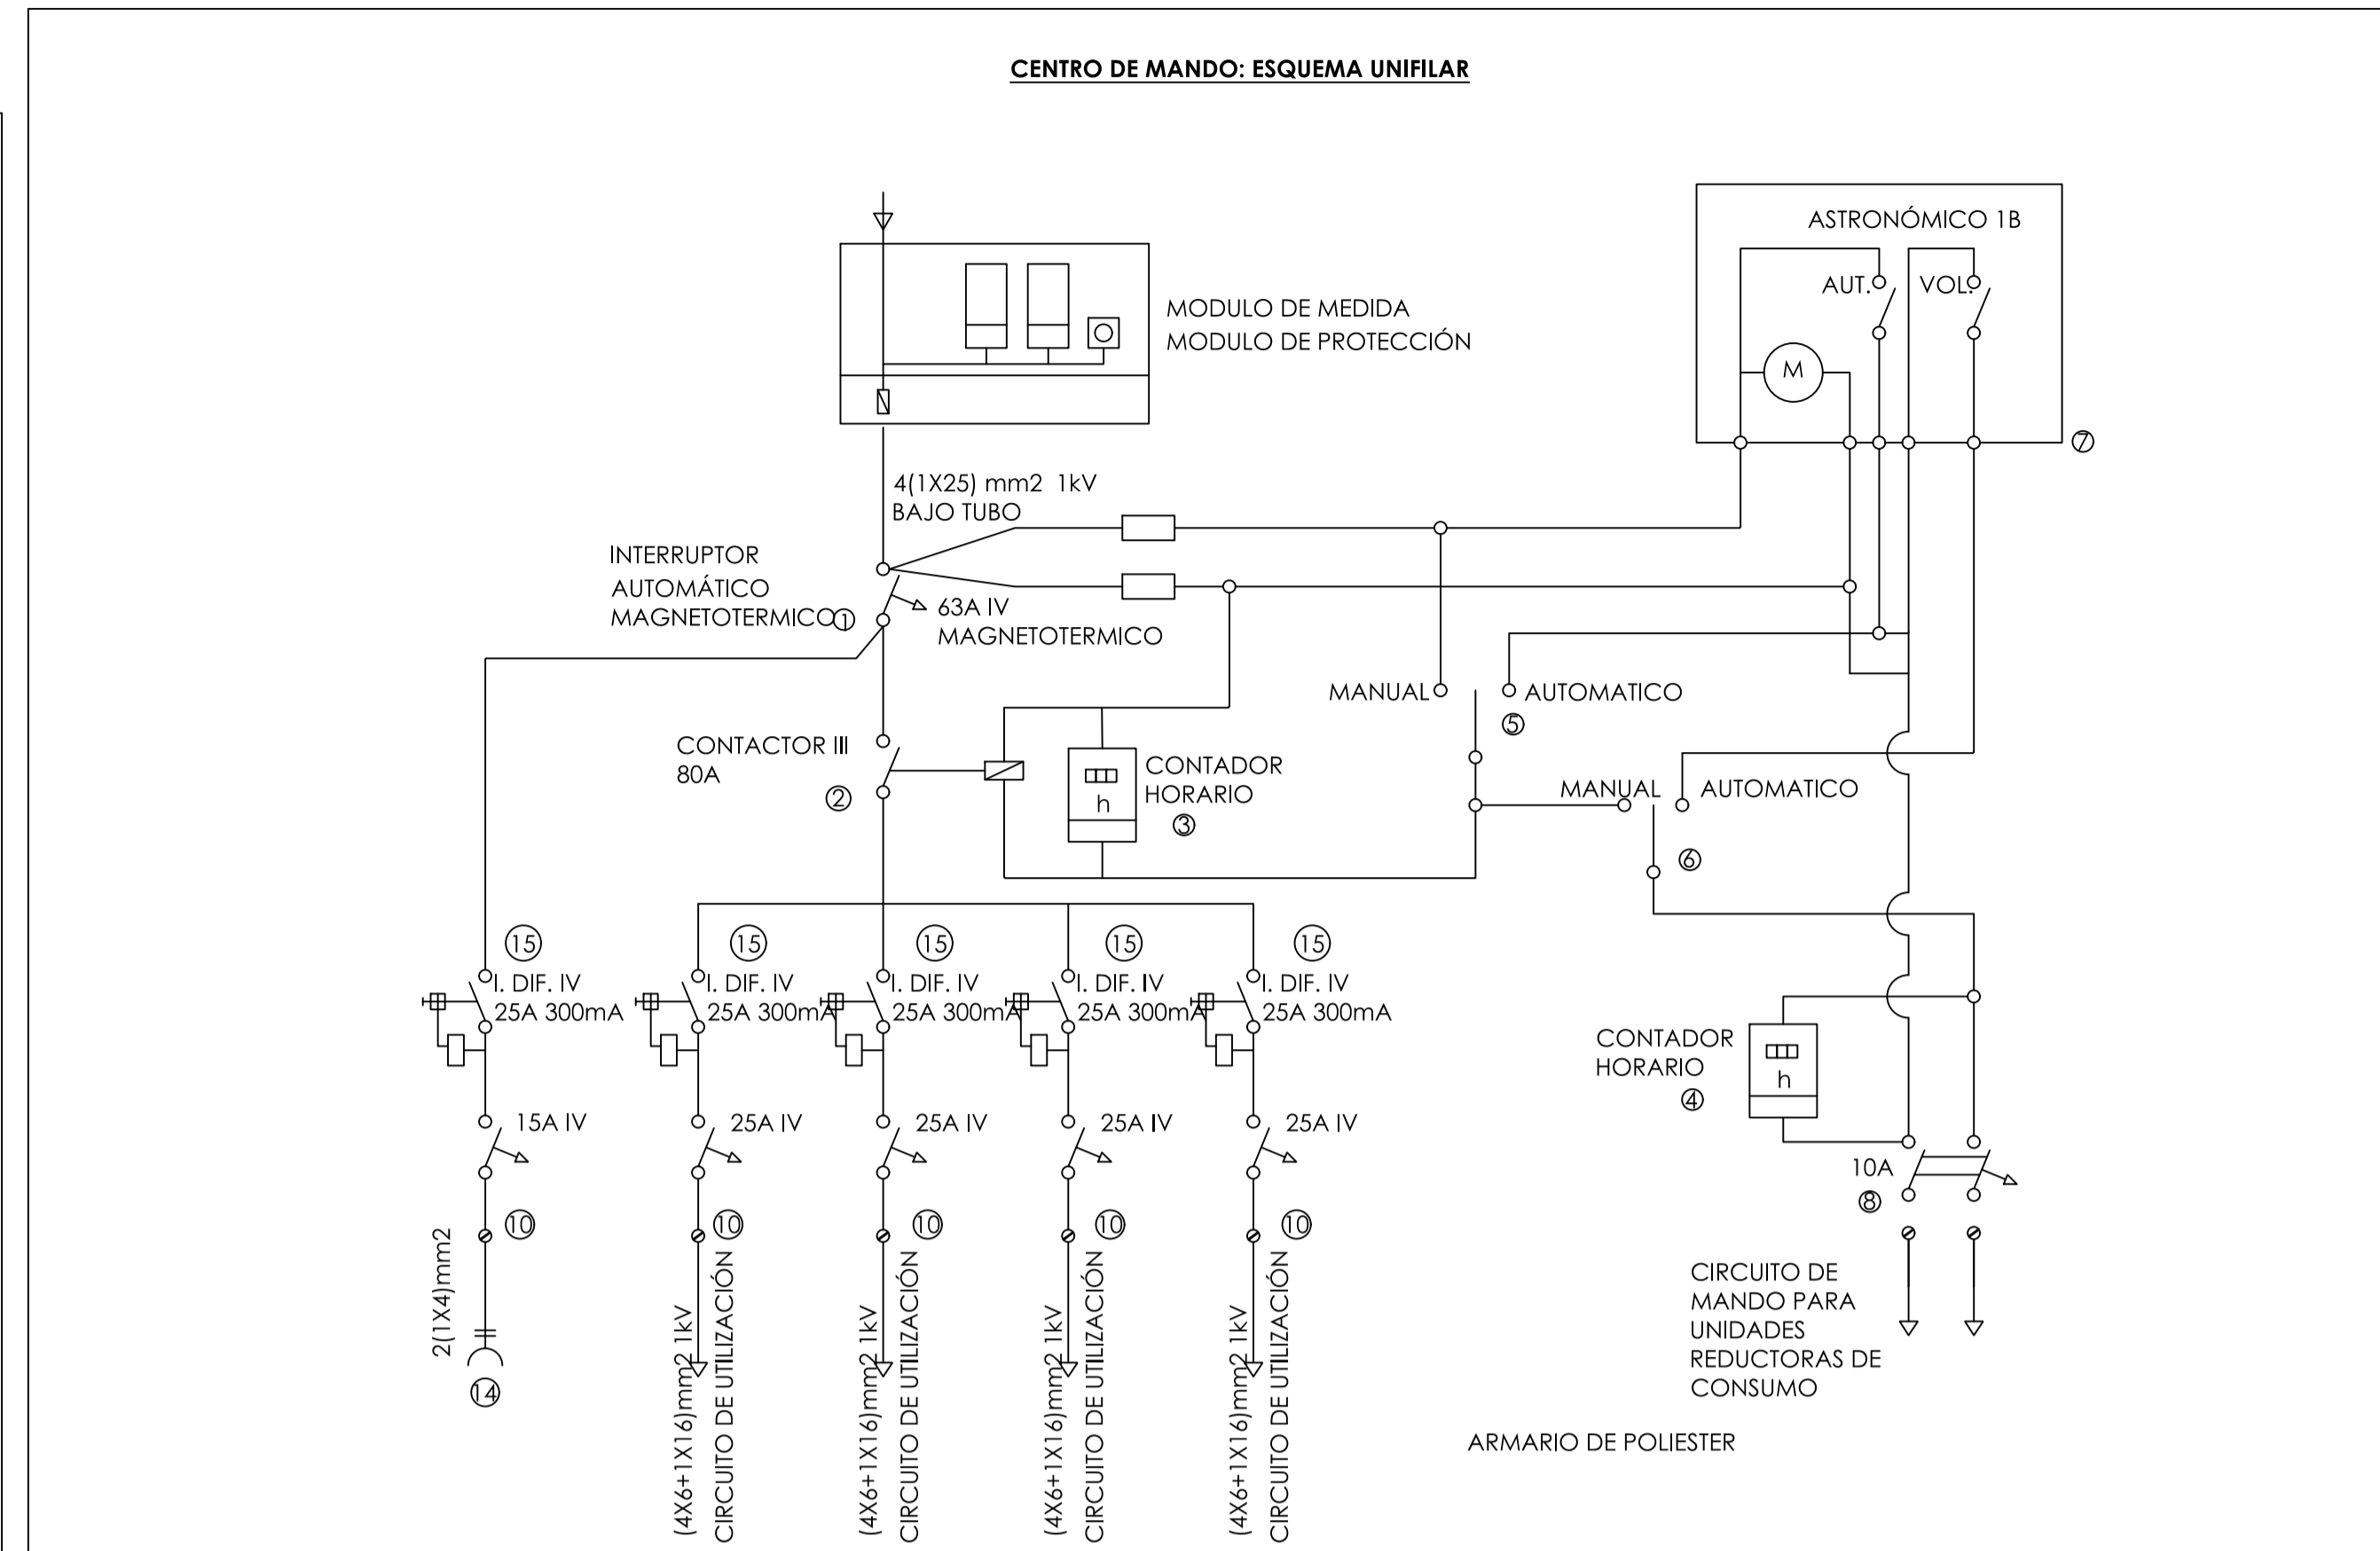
CENTRO DE MANDO: ESQUEMA UNIFILAR

ASTRONÓMICO 1B

AUT.

VOL.

M

⑦

MODULO DE MEDIDA
MODULO DE PROTECCIÓN

4(1X25) mm2 1kV
BAJO TUBO

INTERRUPTOR
AUTOMÁTICO
MAGNETOTERMICO ①

63A IV
MAGNETOTERMICO

MANUAL

AUTOMATICO

⑤

CONTACTOR III
80A

②

CONTADOR
HORARIO
③

MANUAL

AUTOMATICO

⑥

⑮ I. DIF. IV
25A 300mA

⑮ I. DIF. IV
25A 300mA

⑮ I. DIF. IV
25A 300mA

⑮ I. DIF. IV
25A 300mA

⑮ I. DIF. IV
25A 300mA

CONTADOR
HORARIO
④

15A IV

25A IV

25A IV

25A IV

25A IV

10A
⑧

⑩ ⑩ ⑩ ⑩ ⑩

2(1X4)mm2

⑭

(4X6+1X16)mm2 1kV
CIRCUITO DE UTILIZACIÓN

(4X6+1X16)mm2 1kV
CIRCUITO DE UTILIZACIÓN

(4X6+1X16)mm2 1kV
CIRCUITO DE UTILIZACIÓN

(4X6+1X16)mm2 1kV
CIRCUITO DE UTILIZACIÓN

CIRCUITO DE
MANDO PARA
UNIDADES
REDUCTORAS DE
CONSUMO

ARMARIO DE POLIESTER